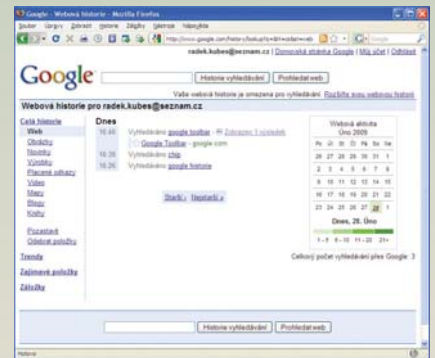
Google - Webová historie - Mozilla Firefox

Soubor Úpravy Zobrazit Historie Záložky Nástroje Nápověda

http://www.google.com/history/lookup?q=&hl=cs&st=web

radek.kubes@seznam.cz | Domovská stránka Google | Můj účet | Odhlásit

Google

Historie vyhledávání | Prohledat web

Vaše webová historie je omezena pro vyhledávání. Rozšiřte svou webovou historii

Webová historie pro radek.kubes@seznam.cz

Celá historie
Web
Obrázky
Novinky
Výrobky
Placené odkazy
Video
Mapy
Blogy
Knihy

Pozastavit
Odebrat položky

Trendy

Zajímavé položky

Záložky

Dnes

16:40 Vyhledávání google toolbar - Zobrazení 1 výsledek
Google Toolbar - google.com

16:36 Vyhledávání chip

16:26 Vyhledávání google historie

Starší › Nejstarší »

Webová aktivita
Úno 2009

| Po | Út | St | Čt | Pá | So | Ne |
|---|---|---|---|---|---|---|
| 26 | 27 | 28 | 29 | 30 | 31 | 1 |
| 2 | 3 | 4 | 5 | 6 | 7 | 8 |
| 9 | 10 | 11 | 12 | 13 | 14 | 15 |
| 16 | 17 | 18 | 19 | 20 | 21 | 22 |
| 23 | 24 | 25 | 26 | 27 | 28 | 1 |

Dnes, 28. Úno

1-5 6-10 11-20 21+

Celkový počet vyhledávání přes Google: 3

Historie vyhledávání | Prohledat web

Hotovo